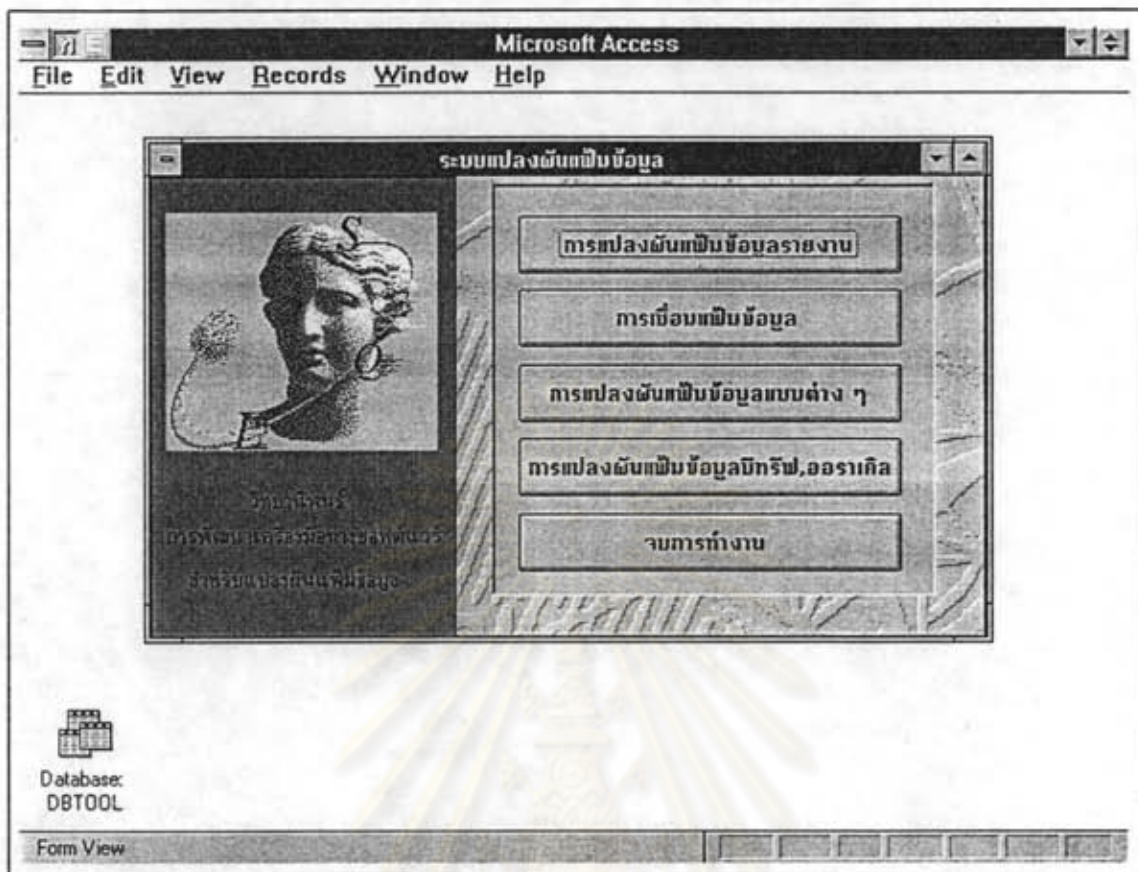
Microsoft Access
File Edit View Records Window Help

ระบบแปลงผันแฟ้มข้อมูล

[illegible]
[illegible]
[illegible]

การแปลงผันแฟ้มข้อมูลรายงาน
การเชื่อมแฟ้มข้อมูล
การแปลงผันแฟ้มข้อมูลแบบต่าง ๆ
การแปลงผันแฟ้มข้อมูลบิทรีฟ,ออราเคิล
จบการทำงาน

Database: DBTOOL

Form View